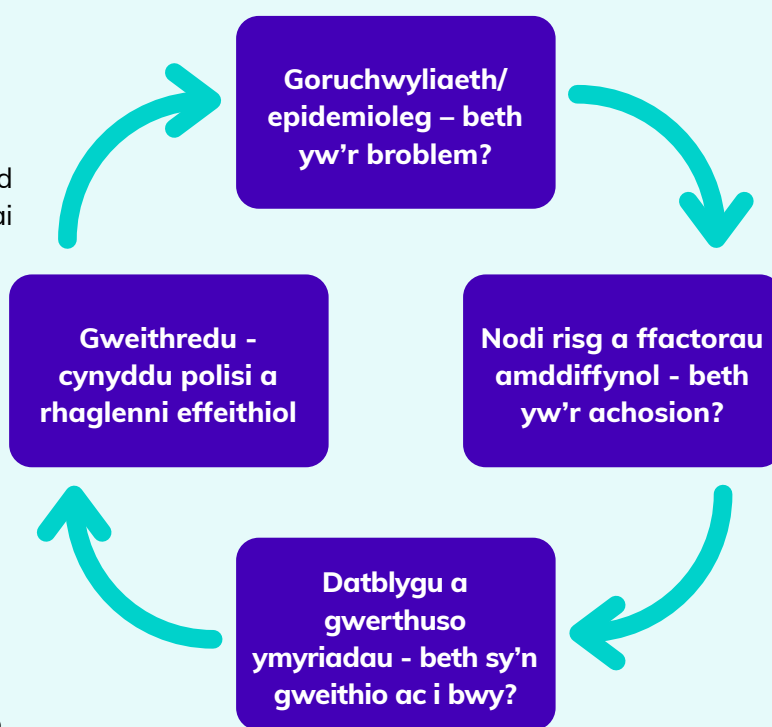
d
ai

Goruchwyliaeth/ epidemioleg – beth yw'r broblem?

Nodi risg a ffactorau amddiffynol - beth yw'r achosion?

Datblygu a gwerthuso ymyriadau - beth sy'n gweithio ac i bwy?

Gweithredu - cynyddu polisi a rhaglenni effeithiol